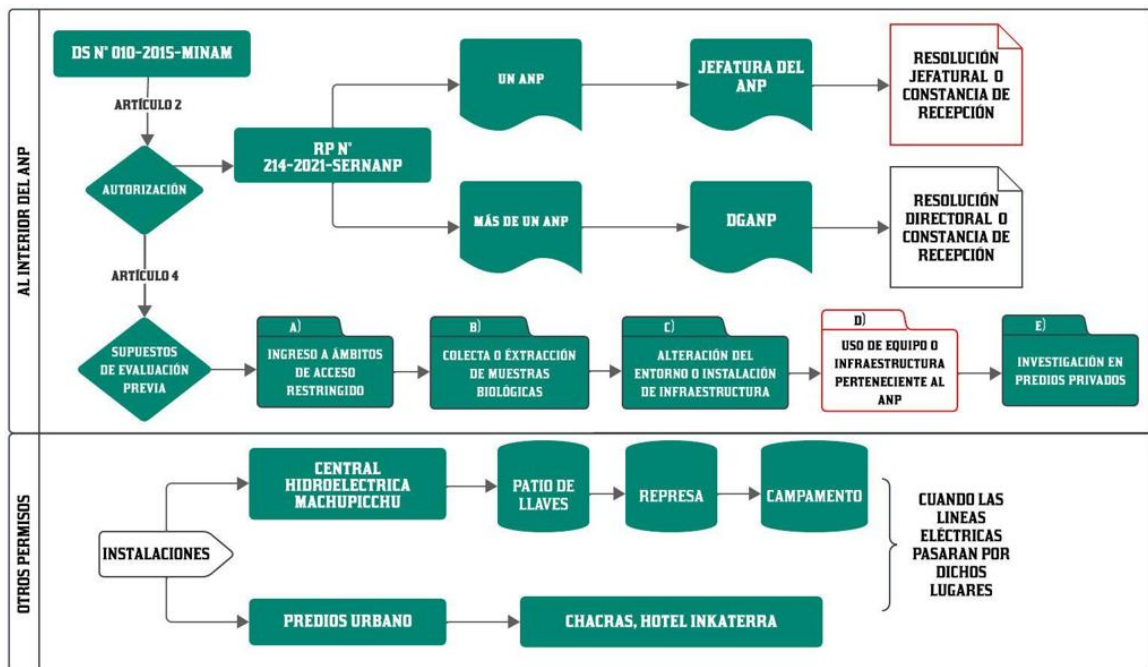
AL INTERIOR DEL ANP

DS N° 010-2015-MINAM

ARTÍCULO 2

AUTORIZACIÓN

RP N° 214-2021-SERNANP

UN ANP

JEFATURA DEL ANP

RESOLUCIÓN JEFATURAL O CONSTANCIA DE RECEPCIÓN

MÁS DE UN ANP

DGANP

RESOLUCIÓN DIRECTORAL O CONSTANCIA DE RECEPCIÓN

ARTÍCULO 4

SUPUESTOS DE EVALUACIÓN PREVIA

A) INGRESO A ÁMBITOS DE ACCESO RESTRINGIDO

B) COLECTA O EXTRACCIÓN DE MUESTRAS BIOLÓGICAS

C) ALTERACIÓN DEL ENTORNO O INSTALACIÓN DE INFRAESTRUCTURA

D) USO DE EQUIPO O INFRAESTRUCTURA PERTENECIENTE AL ANP

E) INVESTIGACIÓN EN PREDIOS PRIVADOS

OTROS PERMISOS

INSTALACIONES

CENTRAL HIDROELECTRICA MACHUPICCHU

PATIO DE LLAVES

REPRESA

CAMPAMENTO

CUANDO LAS LINEAS ELÉCTRICAS PASARAN POR DICHOS LUGARES

PREDIOS URBANO

CHACRAS, HOTEL INKATERRA